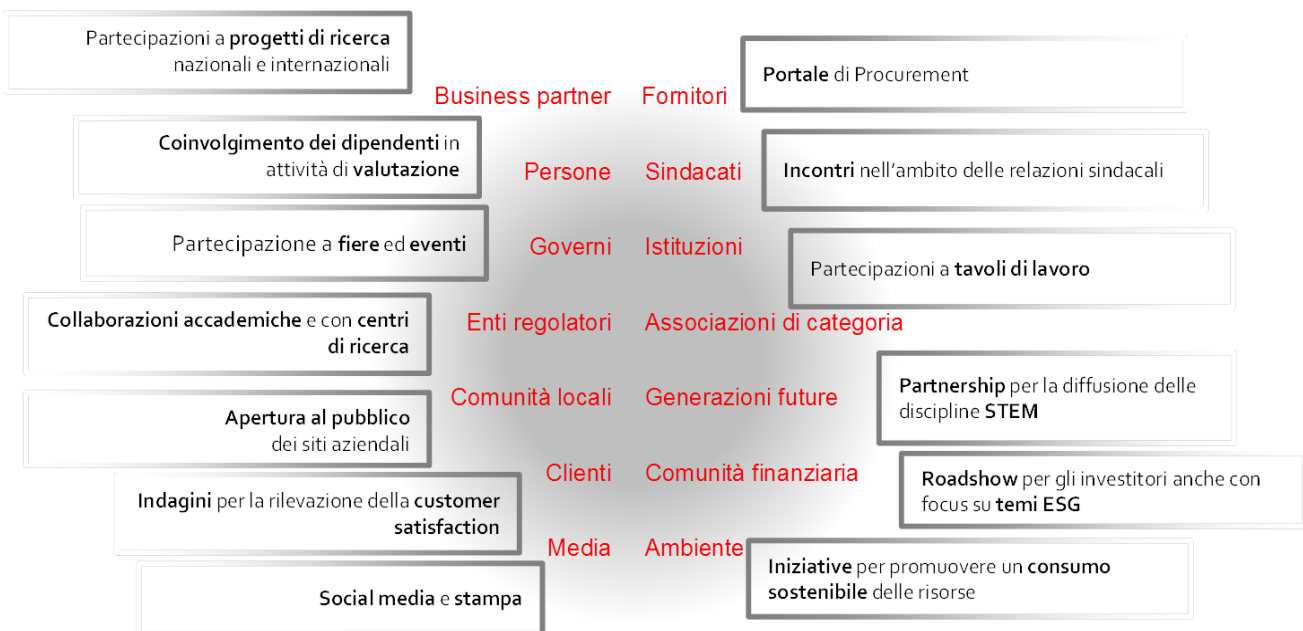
Partecipazioni a **progetti di ricerca** nazionali e internazionali

Business partner

Fornitori

**Portale** di Procurement

**Coinvolgimento dei dipendenti** in attività di **valutazione**

Persone

Sindacati

**Incontri** nell'ambito delle relazioni sindacali

Partecipazione a **fiere** ed **eventi**

Governi

Istituzioni

Partecipazioni a **tavoli di lavoro**

**Collaborazioni accademiche** e con **centri di ricerca**

Enti regolatori

Associazioni di categoria

Comunità locali

Generazioni future

**Partnership** per la diffusione delle discipline **STEM**

**Apertura al pubblico** dei siti aziendali

Clienti

Comunità finanziaria

**Roadshow** per gli investitori anche con focus su **temi ESG**

**Indagini** per la rilevazione della **customer satisfaction**

Media

Ambiente

**Iniziative** per promuovere un **consumo sostenibile** delle risorse

**Social media** e **stampa**